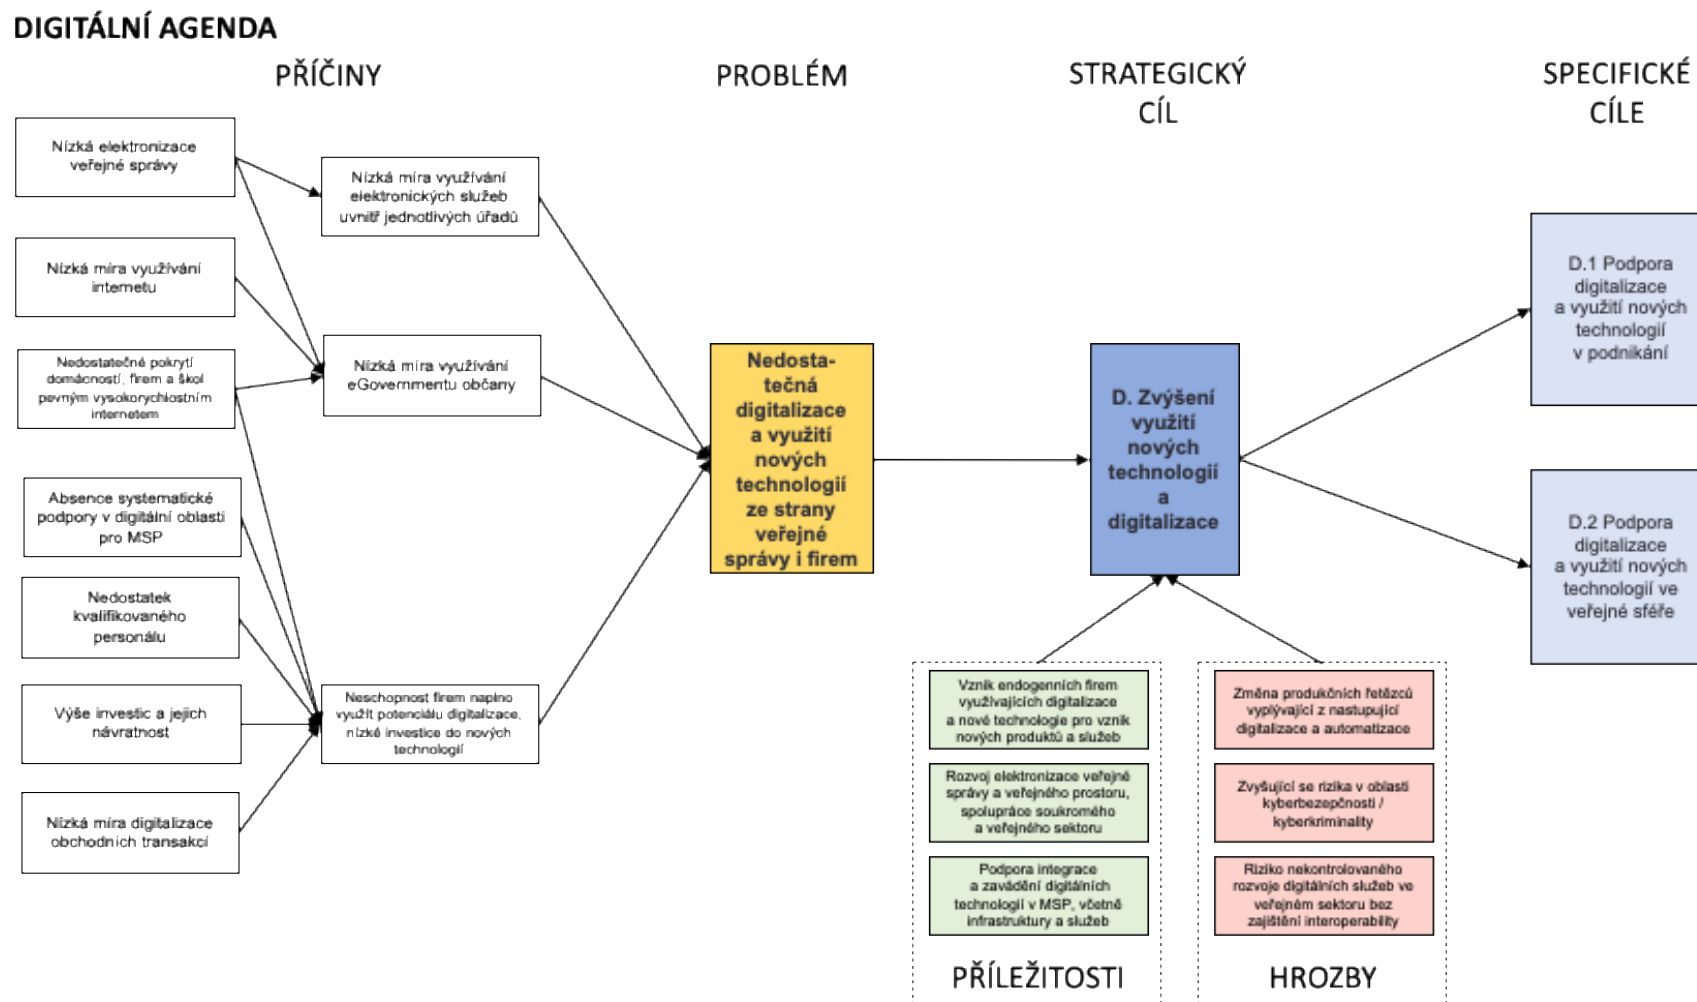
DIGITÁLNÍ AGENDA

PŘÍČINY

PROBLÉM

STRATEGICKÝ CÍL

SPECIFICKÉ CÍLE

Nízká elektronizace veřejné správy

Nízká míra využívání internetu

Nedostatečné pokrytí domácností, firem a škol pevným vysokorychlostním internetem

Absence systematické podpory v digitální oblasti pro MSP

Nedostatek kvalifikovaného personálu

Výše investic a jejich návratnost

Nízká míra digitalizace obchodních transakcí

Nízká míra využívání elektronických služeb uvnitř jednotlivých úřadů

Nízká míra využívání eGovernmentu občany

Neschopnost firem naplno využít potenciálu digitalizace, nízké investice do nových technologií

Nedostatečná digitalizace a využití nových technologií ze strany veřejné správy i firem

D. Zvýšení využití nových technologií a digitalizace

D.1 Podpora digitalizace a využití nových technologií v podnikání

D.2 Podpora digitalizace a využití nových technologií ve veřejné sféře

Vznik endogenních firem využívajících digitalizace a nové technologie pro vznik nových produktů a služeb

Rozvoj elektronizace veřejné správy a veřejného prostoru, spolupráce soukromého a veřejného sektoru

Podpora integrace a zavádění digitálních technologií v MSP, včetně infrastruktury a služeb

PŘÍLEŽITOSTI

Změna produkčních řetězců vyplývající z nastupující digitalizace a automatizace

Zvyšující se rizika v oblasti kyberbezpečnosti / kyberkriminality

Riziko nekontrolovaného rozvoje digitálních služeb ve veřejném sektoru bez zajištění interoperability

HROZBY